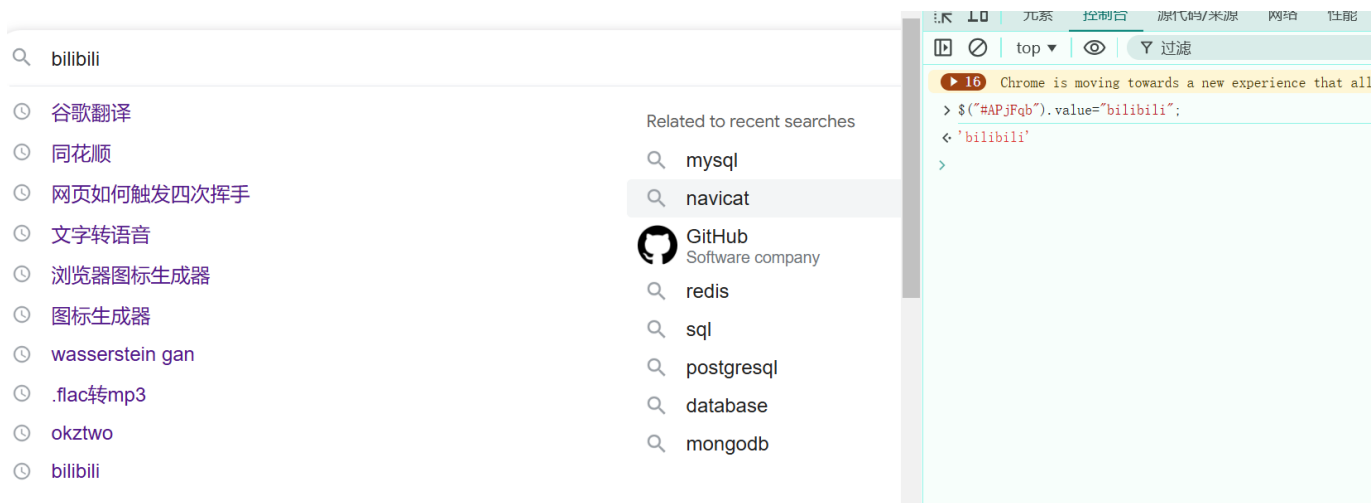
bilibili

谷歌翻译
同花顺
网页如何触发四次挥手
文字转语音
浏览器图标生成器
图标生成器
wasserstein gan
.flac转mp3
okztwo
bilibili

Related to recent searches
mysql
navicat
GitHub
Software company
redis
sql
postgresql
database
mongodb

元素 控制台 源代码/来源 网络 性能
top ▾ 过滤
16 Chrome is moving towards a new experience that all
> $("#APjFqb").value="bilibili";
<· 'bilibili'
>